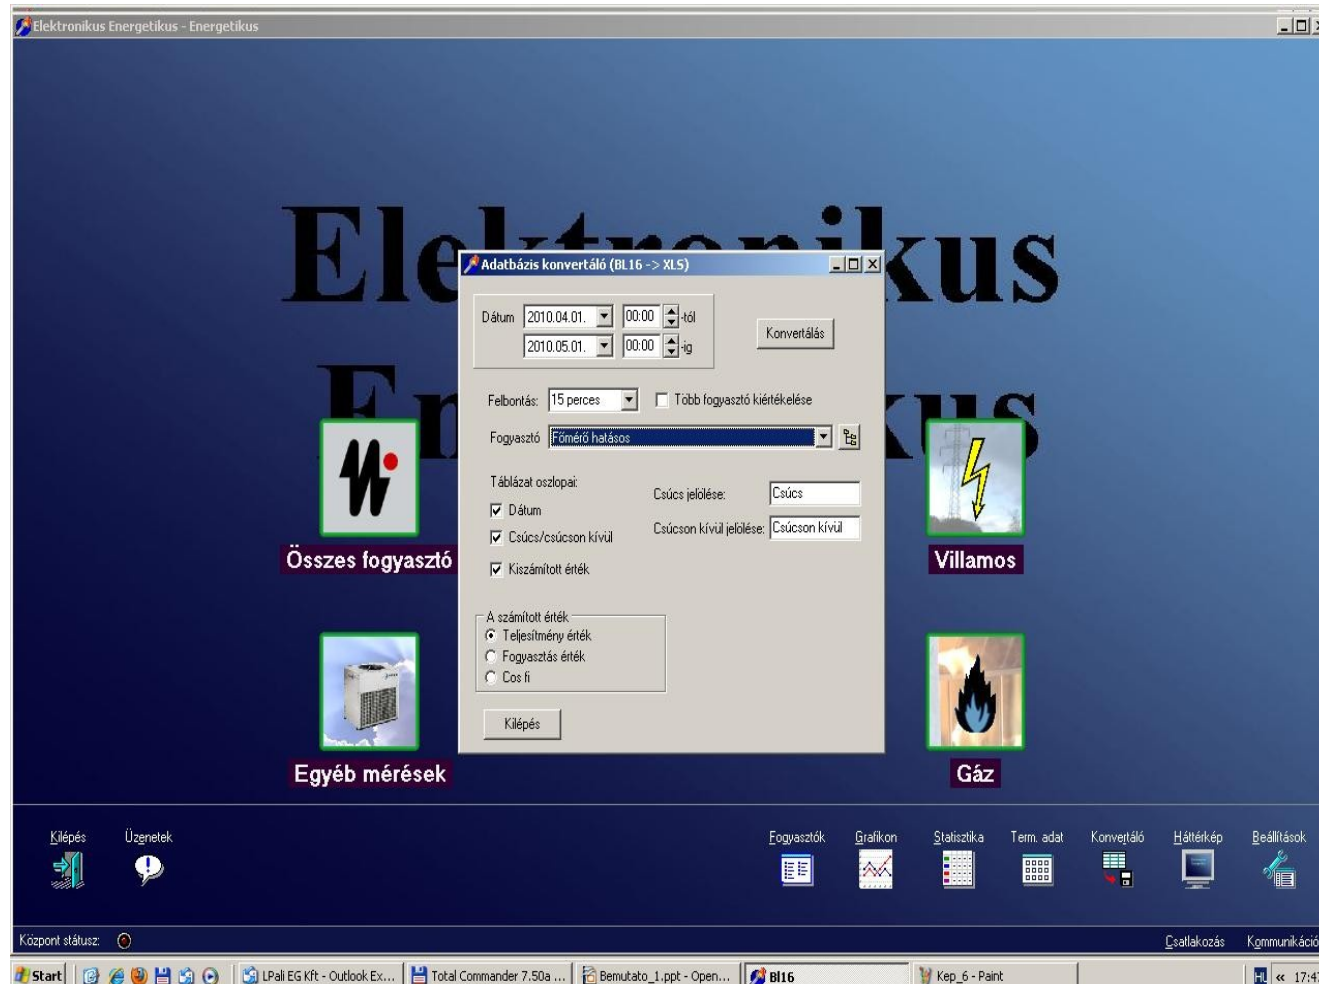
Elektronikus Energetikus - Energetikus

Elektronikus Energetikus

Adatbázis konvertáló (BL16 -> XLS)

Dátum 2010.04.01. 00:00 -tól
2010.05.01. 00:00 -ig

Konvertálás

Felbontás: 15 perces
Több fogyasztó kiértékelése

Fogyasztó Főmérő hatásos

Táblázat oszlopai:
Dátum
Csúcs/csúcson kívül
Kiszámított érték

Csúcs jelölése: Csúcs
Csúcson kívül jelölése: Csúcson kívül

A számított érték
Teljesítmény érték
Fogyasztás érték
Cos fi

Kilépés

Összes fogyasztó
Villamos
Egyéb mérések
Gáz

Kilépés
Üzenetek
Fogyasztók
Grafikon
Statisztika
Term. adat
Konvertáló
Háttérkép
Beállítások

Központ státusz:
Csatlakozás
Kommunikáció

Start
LPali EG Kft - Outlook Ex...
Total Commander 7.50a ...
Bemutato_1.ppt - Open...
Bl16
Kep_6 - Paint
HU « 17:4